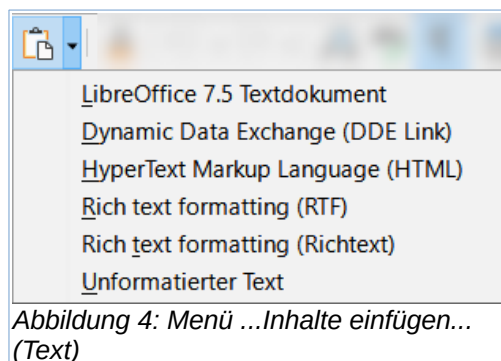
LibreOffice 7.5 Textdokument
Dynamic Data Exchange (DDE Link)
HyperText Markup Language (HTML)
Rich text formatting (RTF)
Rich text formatting (Richtext)
Unformatierter Text

Abbildung 4: Menü ...Inhalte einfügen... (Text)